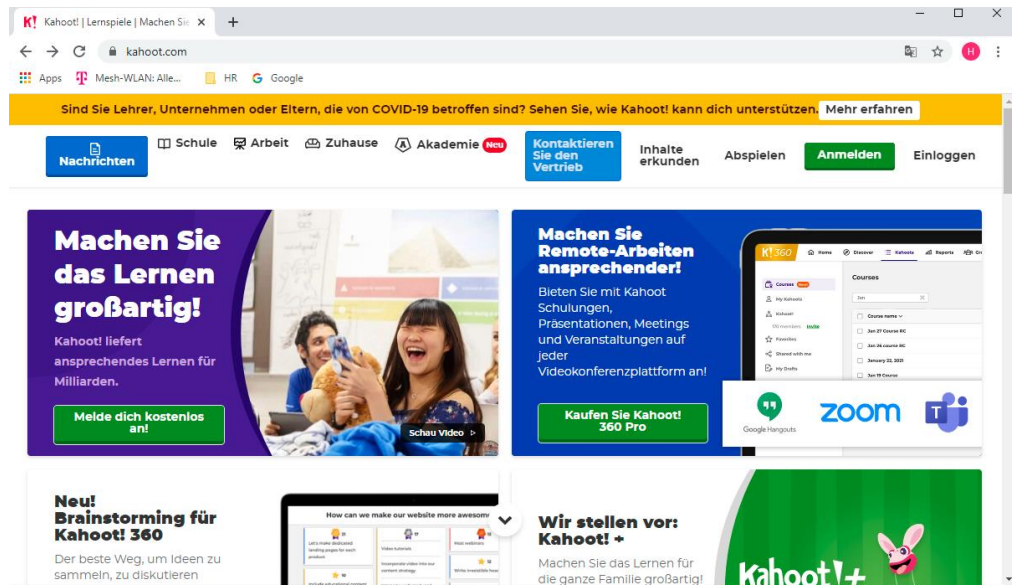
K! Kahoot! | Lernspiele | Machen Sie ×

+

kahoot.com

Apps  Mesh-WLAN: Alle...  HR  Google

Sind Sie Lehrer, Unternehmen oder Eltern, die von COVID-19 betroffen sind? Sehen Sie, wie Kahoot! kann dich unterstützen. Mehr erfahren

Nachrichten  Schule  Arbeit  Zuhause  Akademie Neu  Kontaktieren Sie den Vertrieb  Inhalte erkunden  Abspielen  Anmelden  Einloggen

Machen Sie das Lernen großartig!

Kahoot! liefert ansprechendes Lernen für Milliarden.

Melde dich kostenlos an!

Schau Video

Machen Sie Remote-Arbeiten ansprechender!

Bieten Sie mit Kahoot Schulungen, Präsentationen, Meetings und Veranstaltungen auf jeder Videokonferenzplattform an!

Kaufen Sie Kahoot! 360 Pro

K! 360  Home  Discover  Kahoots  Reports

Courses

Courses  My Kahoots  Kahoot  Invite  Favorites  Shared with me  My Drafts

Course name

Jan 27 Course BC

Jan 26 course BC

January 22, 2021

Jan 19 Course

Google Hangouts  zoom

Neu! Brainstorming für Kahoot! 360

Der beste Weg, um Ideen zu sammeln, zu diskutieren

How can we make our website more awesome

Wir stellen vor: Kahoot! +

Machen Sie das Lernen für die ganze Familie großartig!

Kahoot!+